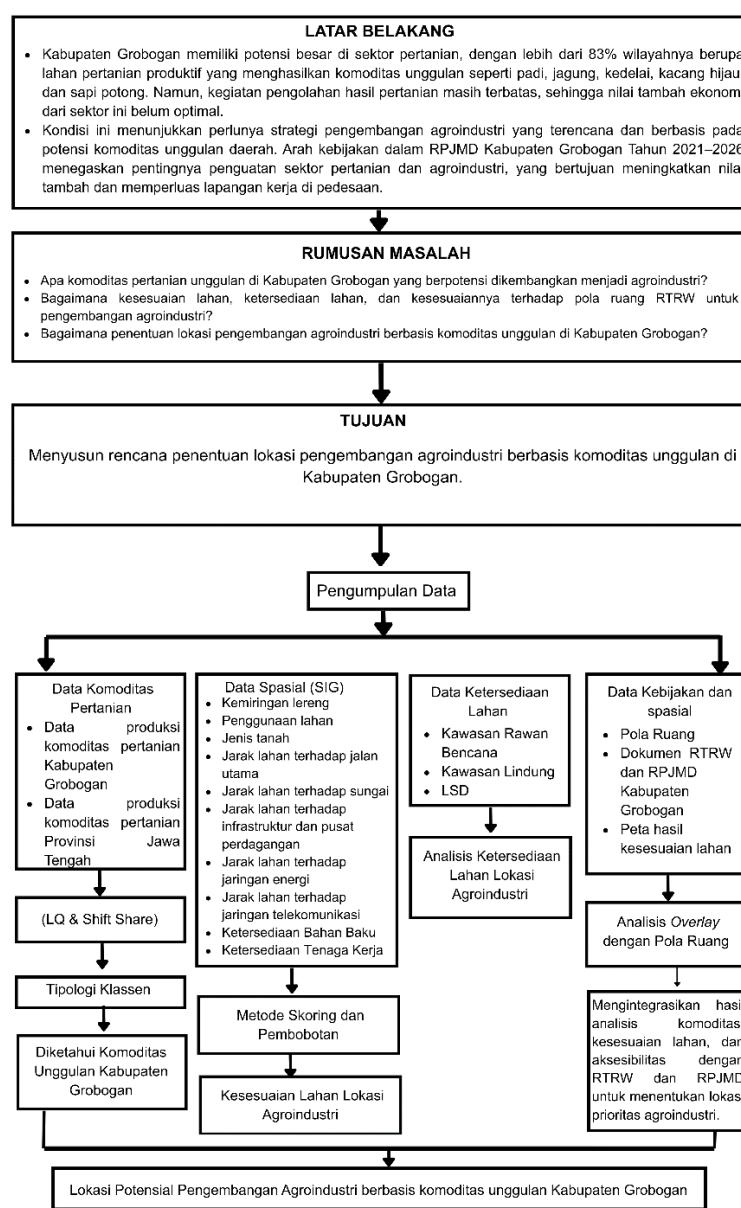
LATAR BELAKANG

• Kabupaten Grobogan memiliki potensi besar di sektor pertanian, dengan lebih dari 83% wilayahnya berupa lahan pertanian produktif yang menghasilkan komoditas unggulan seperti padi, jagung, kedelai, kacang hijau dan sapi potong. Namun, kegiatan pengolahan hasil pertanian masih terbatas, sehingga nilai tambah ekonomi dari sektor ini belum optimal.
• Kondisi ini menunjukkan perlunya strategi pengembangan agroindustri yang terencana dan berbasis pada potensi komoditas unggulan daerah. Arah kebijakan dalam RPJMD Kabupaten Grobogan Tahun 2021–2026 menegaskan pentingnya penguatan sektor pertanian dan agroindustri, yang bertujuan meningkatkan nilai tambah dan memperluas lapangan kerja di pedesaan.

RUMUSAN MASALAH

• Apa komoditas pertanian unggulan di Kabupaten Grobogan yang berpotensi dikembangkan menjadi agroindustri?
• Bagaimana kesesuaian lahan, ketersediaan lahan, dan kesesuaiannya terhadap pola ruang RTRW untuk pengembangan agroindustri?
• Bagaimana penentuan lokasi pengembangan agroindustri berbasis komoditas unggulan di Kabupaten Grobogan?

TUJUAN

Menyusun rencana penentuan lokasi pengembangan agroindustri berbasis komoditas unggulan di Kabupaten Grobogan.

Pengumpulan Data

Data Komoditas Pertanian
• Data produksi komoditas pertanian Kabupaten Grobogan
• Data produksi komoditas pertanian Provinsi Jawa Tengah

(LQ & Shift Share)

Tipologi Klassen

Diketahui Komoditas Unggulan Kabupaten Grobogan

Data Spasial (SIG)
• Kemiringan lereng
• Penggunaan lahan
• Jenis tanah
• Jarak lahan terhadap jalan utama
• Jarak lahan terhadap sungai
• Jarak lahan terhadap infrastruktur dan pusat perdagangan
• Jarak lahan terhadap jaringan energi
• Jarak lahan terhadap jaringan telekomunikasi
• Ketersediaan Bahan Baku
• Ketersediaan Tenaga Kerja

Metode Skoring dan Pembobotan

Kesesuaian Lahan Lokasi Agroindustri

Data Ketersediaan Lahan
• Kawasan Rawan Bencana
• Kawasan Lindung
• LSD

Analisis Ketersediaan Lahan Lokasi Agroindustri

Data Kebijakan dan spasial
• Pola Ruang
• Dokumen RTRW dan RPJMD Kabupaten Grobogan
• Peta hasil kesesuaian lahan

Analisis Overlay dengan Pola Ruang

Mengintegrasikan hasil analisis komoditas, kesesuaian lahan, dan aksesibilitas dengan RTRW dan RPJMD untuk menentukan lokasi prioritas agroindustri.

Lokasi Potensial Pengembangan Agroindustri berbasis komoditas unggulan Kabupaten Grobogan